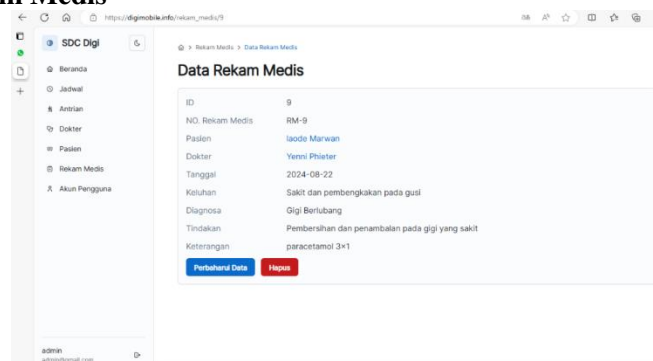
m Medis

https://digimobile.info/rekam_medis/9

SDC Digi

Beranda
Jadwal
Antrian
Dokter
Pasien
Rekam Medis
Akun Pengguna

admin
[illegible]

> Rekam Medis > Data Rekam Medis

Data Rekam Medis

| | |
|---|---|
| ID | 9 |
| NO. Rekam Medis | RM-9 |
| Pasien | laode Marwan |
| Dokter | Yenni Phieter |
| Tanggal | 2024-08-22 |
| Keluhan | Sakit dan pembengkakan pada gusi |
| Diagnosa | Gigi Berlubang |
| Tindakan | Pembersihan dan penambalan pada gigi yang sakit |
| Keterangan | paracetamol 3×1 |

Perbaharui Data
Hapus